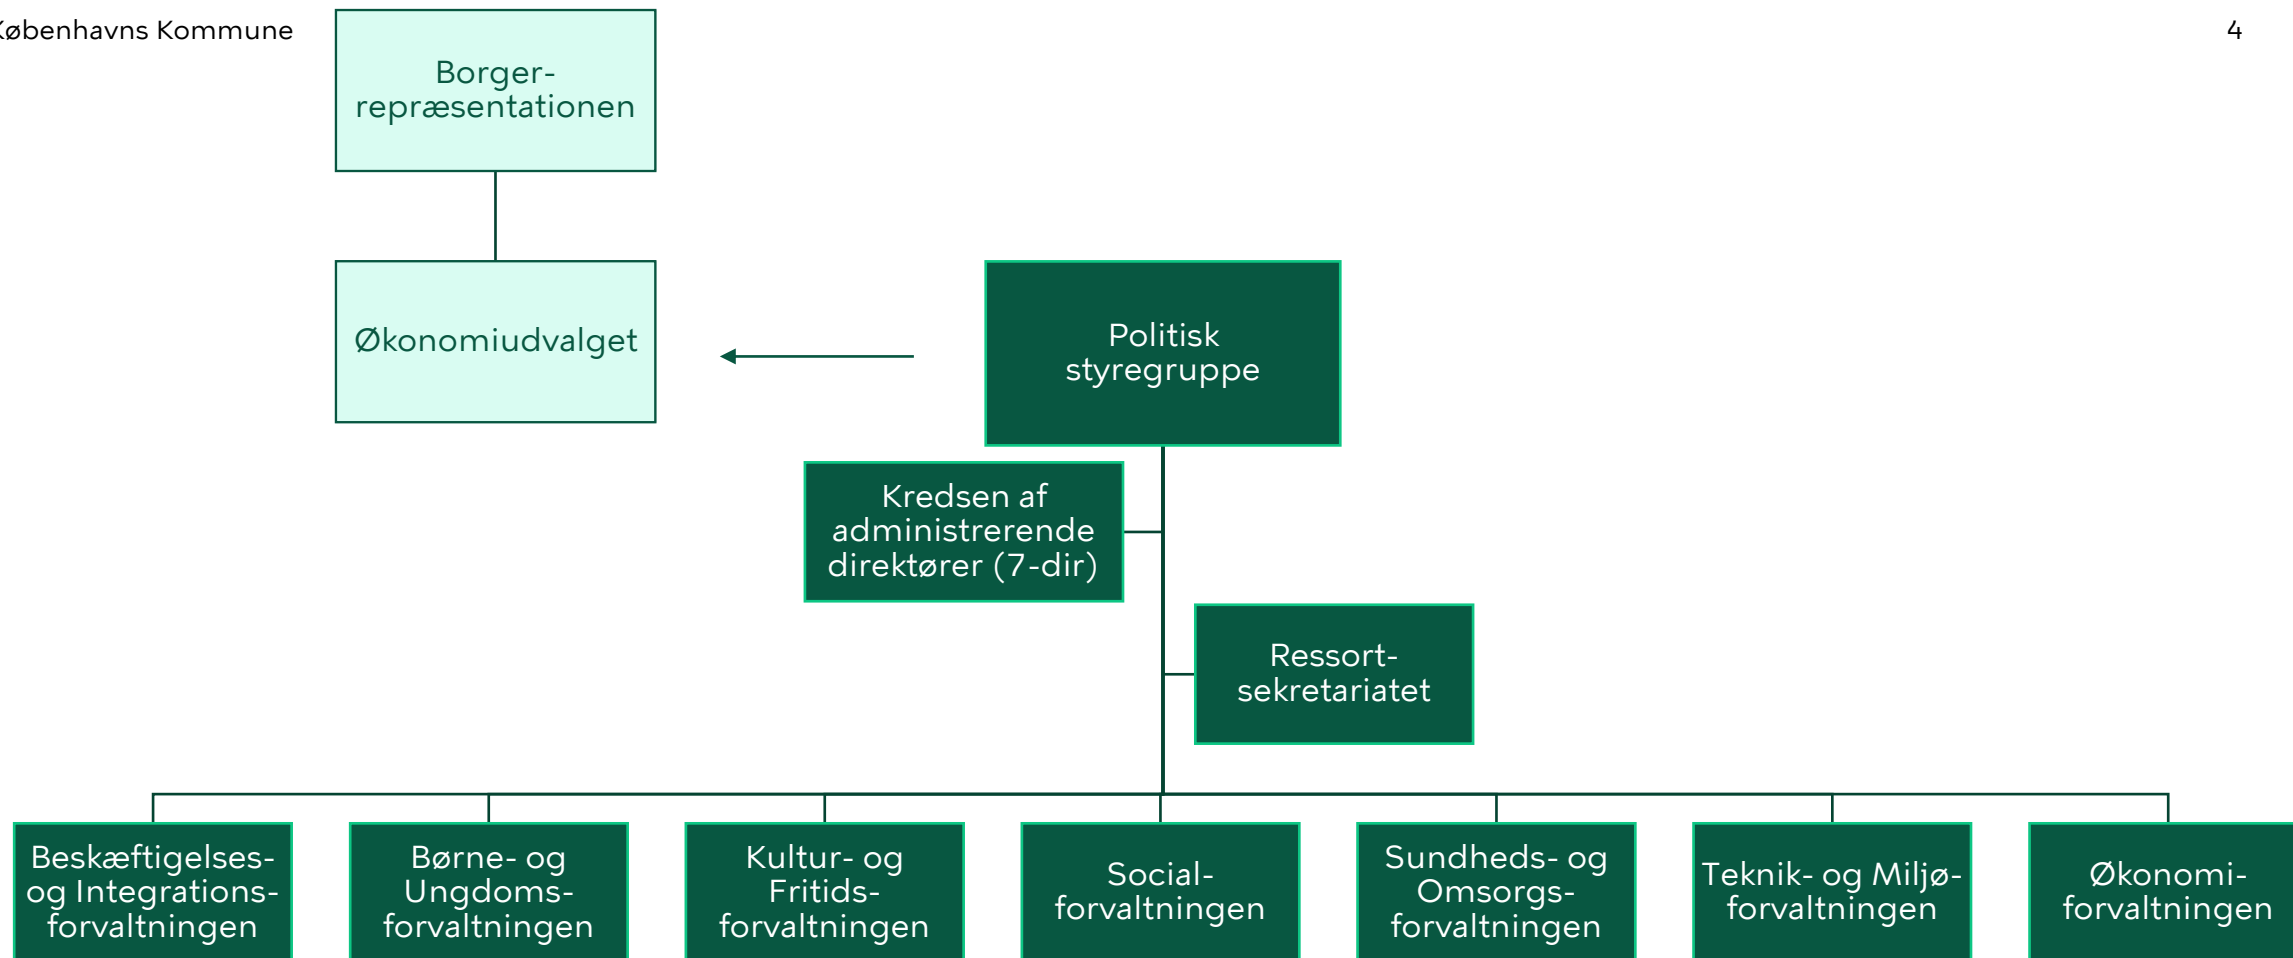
Københavns Kommune

4

Borgerrepræsentationen

Økonomiudvalget

Politisk styregruppe

Kredsen af administrerende direktører (7-dir)

Ressortsekretariatet

Beskæftigelses- og Integrationsforvaltningen

Børne- og Ungdomsforvaltningen

Kultur- og Fritidsforvaltningen

Socialforvaltningen

Sundheds- og Omsorgsforvaltningen

Teknik- og Miljøforvaltningen

Økonomiforvaltningen